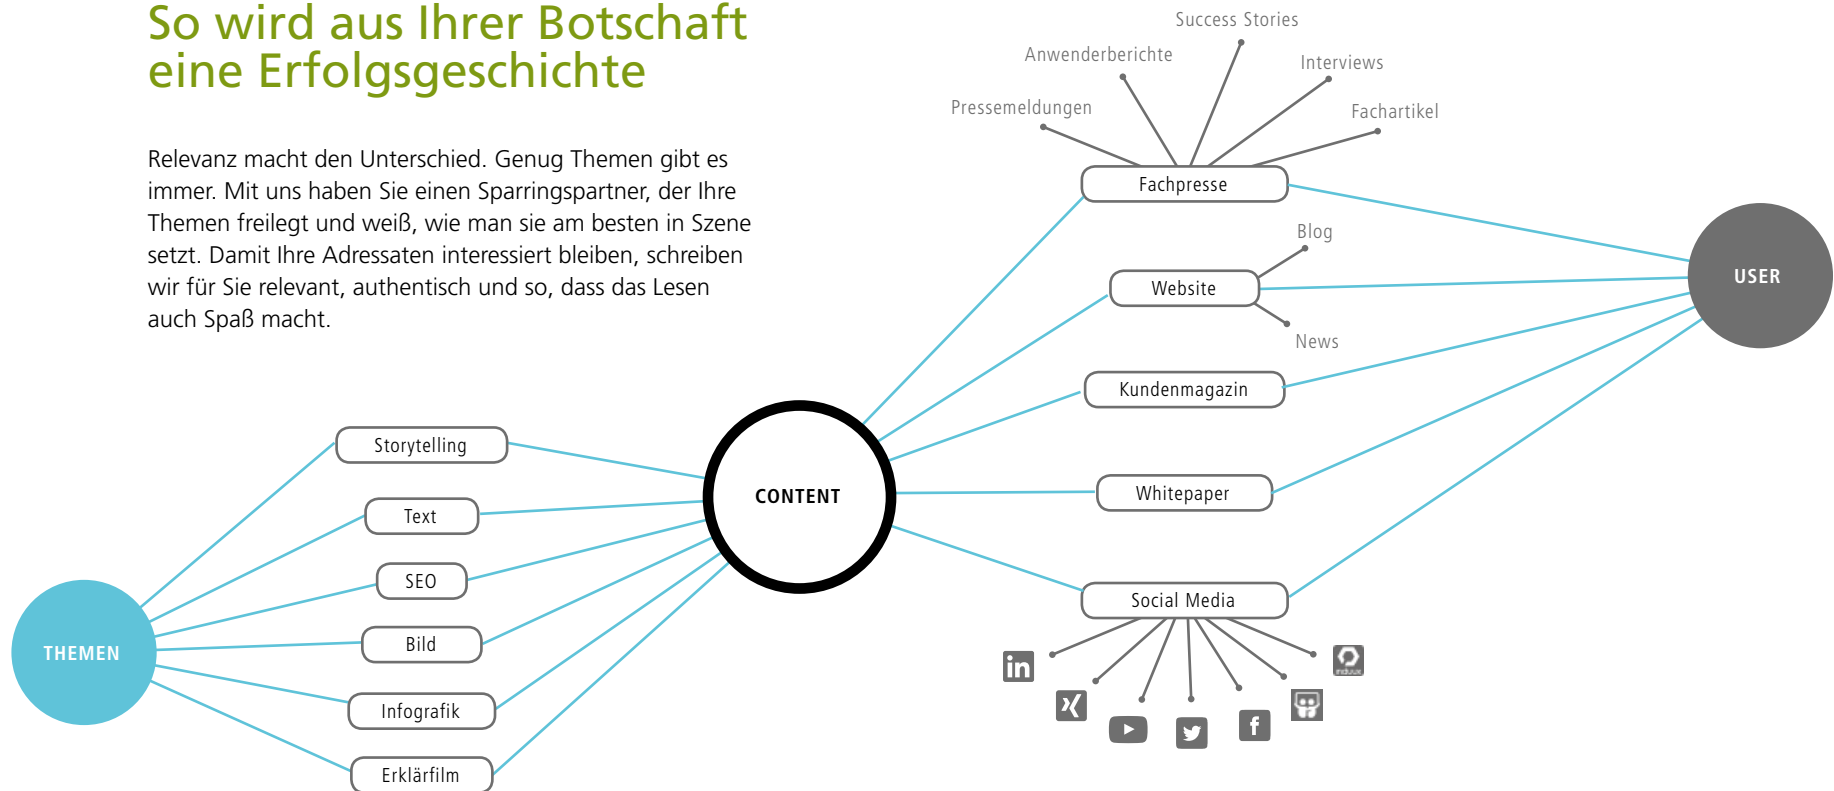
So wird aus Ihrer Botschaft eine Erfolgsgeschichte

Relevanz macht den Unterschied. Genug Themen gibt es immer. Mit uns haben Sie einen Sparringspartner, der Ihre Themen freilegt und weiß, wie man sie am besten in Szene setzt. Damit Ihre Adressaten interessiert bleiben, schreiben wir für Sie relevant, authentisch und so, dass das Lesen auch Spaß macht.

Success Stories
Anwenderberichte
Interviews
Pressemeldungen
Fachartikel
Fachpresse
Blog
Website
News
USER
Kundenmagazin
Storytelling
CONTENT
Text
Whitepaper
SEO
Bild
Social Media
THEMEN
Infografik
Erklärfilm